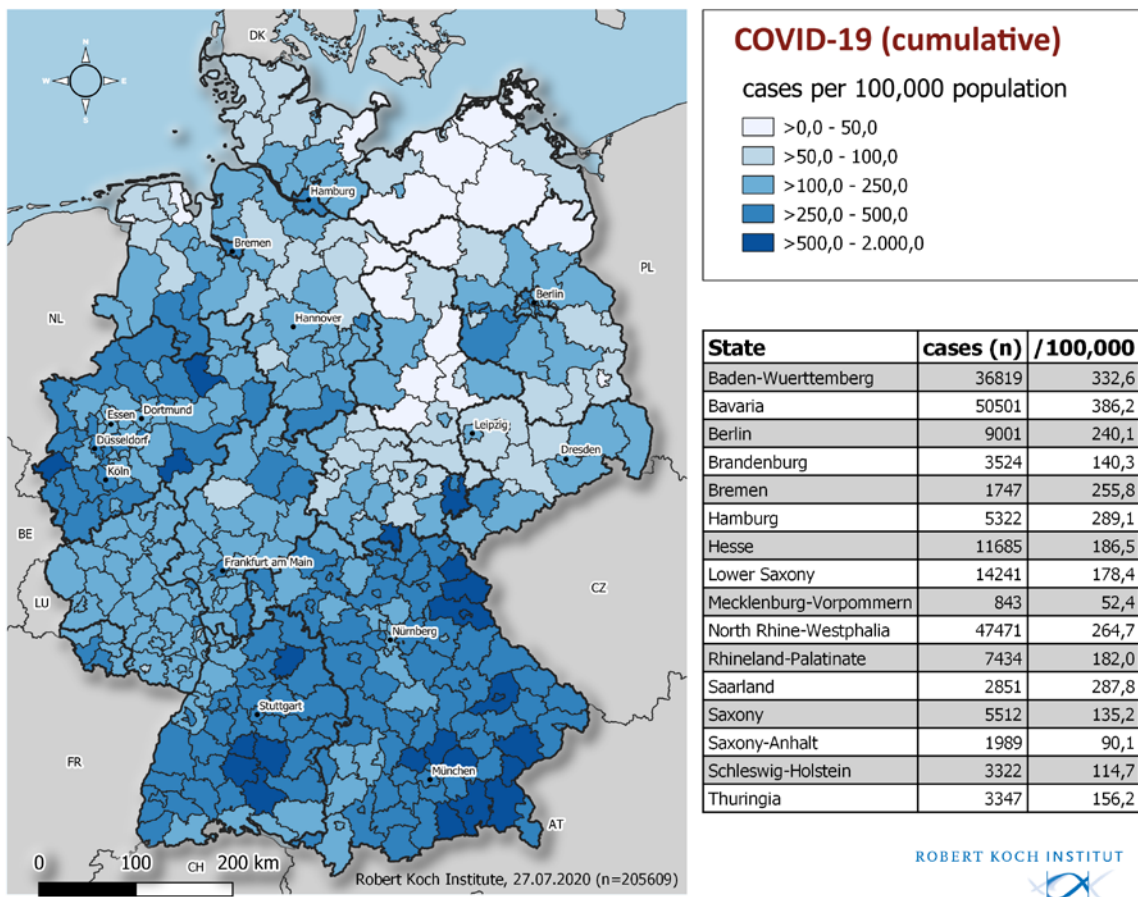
N
W E
S

DK

Hamburg
Bremen
Berlin
PL
NL
Hannover
Essen
Dortmund
Düsseldorf
Köln
Leipzig
Dresden
BE
Frankfurt am Main
CZ
LU
Nürnberg
Stuttgart
FR
München
AT
CH

0 100 200 km

Robert Koch Institute, 27.07.2020 (n=205609)

COVID-19 (cumulative)

cases per 100,000 population

>0,0 - 50,0
>50,0 - 100,0
>100,0 - 250,0
>250,0 - 500,0
>500,0 - 2.000,0

| State | cases (n) | /100,000 |
|---|---|---|
| Baden-Wuerttemberg | 36819 | 332,6 |
| Bavaria | 50501 | 386,2 |
| Berlin | 9001 | 240,1 |
| Brandenburg | 3524 | 140,3 |
| Bremen | 1747 | 255,8 |
| Hamburg | 5322 | 289,1 |
| Hesse | 11685 | 186,5 |
| Lower Saxony | 14241 | 178,4 |
| Mecklenburg-Vorpommern | 843 | 52,4 |
| North Rhine-Westphalia | 47471 | 264,7 |
| Rhineland-Palatinate | 7434 | 182,0 |
| Saarland | 2851 | 287,8 |
| Saxony | 5512 | 135,2 |
| Saxony-Anhalt | 1989 | 90,1 |
| Schleswig-Holstein | 3322 | 114,7 |
| Thuringia | 3347 | 156,2 |

ROBERT KOCH INSTITUT